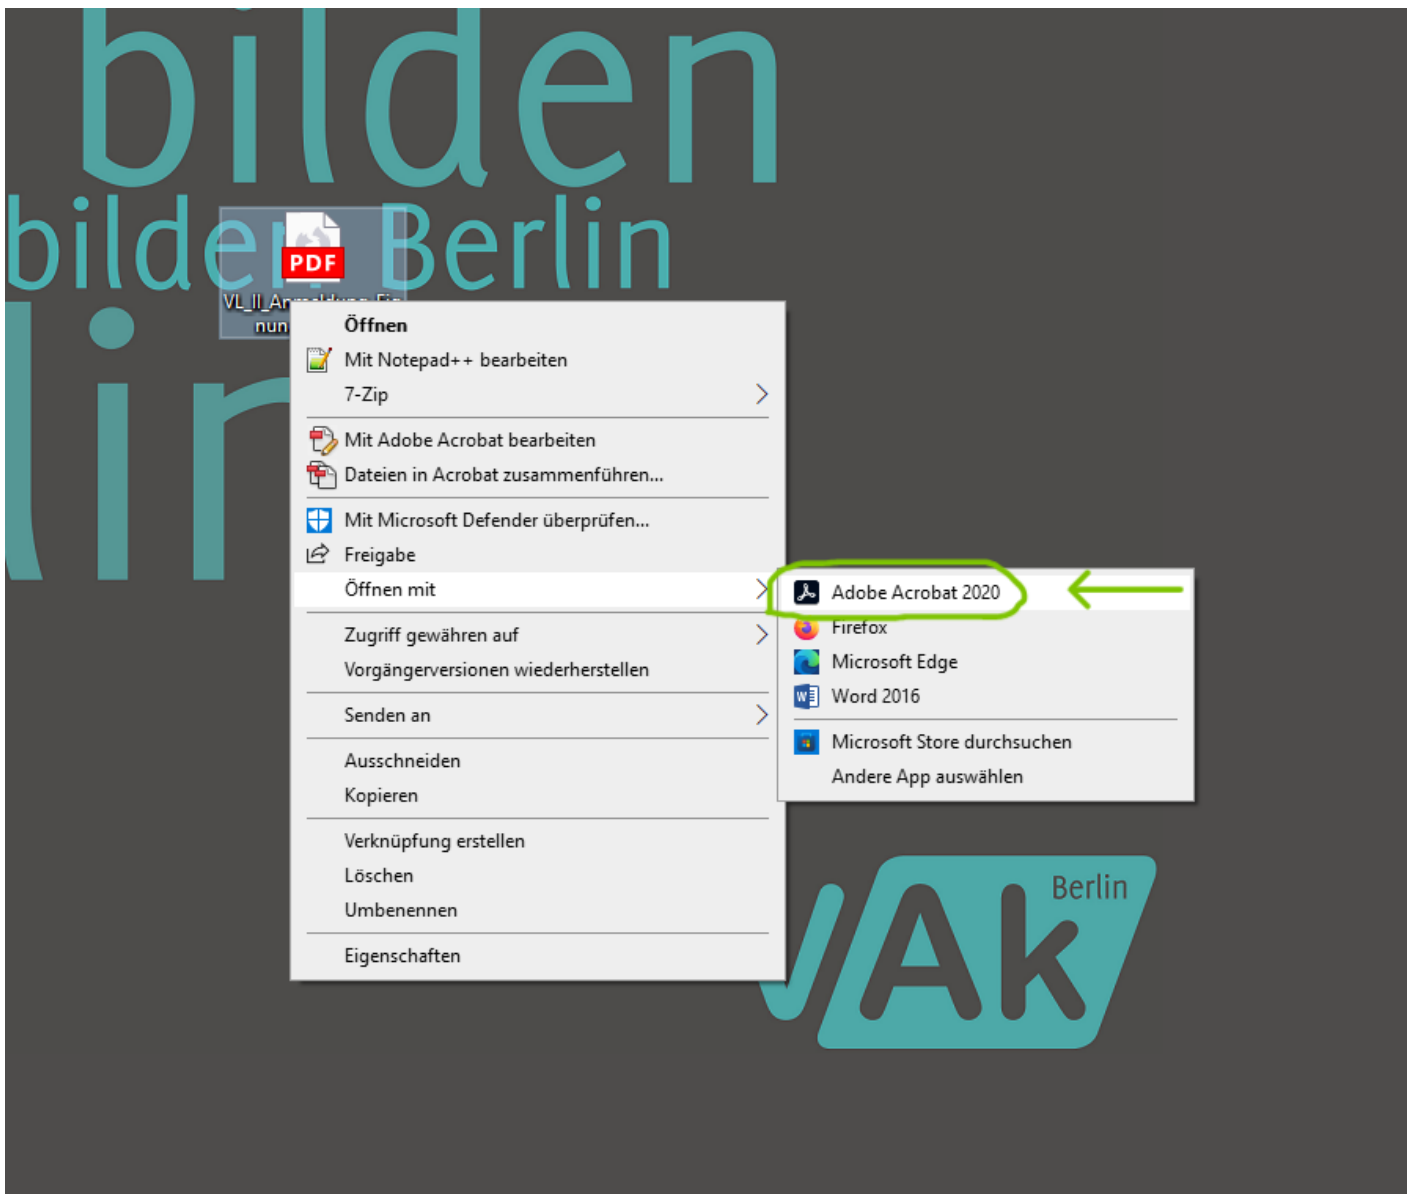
bilden

bilden Berlin

lin

PDF

VL_II_An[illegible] nun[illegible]

Öffnen
Mit Notepad++ bearbeiten
7-Zip
Mit Adobe Acrobat bearbeiten
Dateien in Acrobat zusammenführen...
Mit Microsoft Defender überprüfen...
Freigabe
Öffnen mit
Zugriff gewähren auf
Vorgängerversionen wiederherstellen
Senden an
Ausschneiden
Kopieren
Verknüpfung erstellen
Löschen
Umbenennen
Eigenschaften

Adobe Acrobat 2020
Firefox
Microsoft Edge
Word 2016
Microsoft Store durchsuchen
Andere App auswählen

Ak Berlin